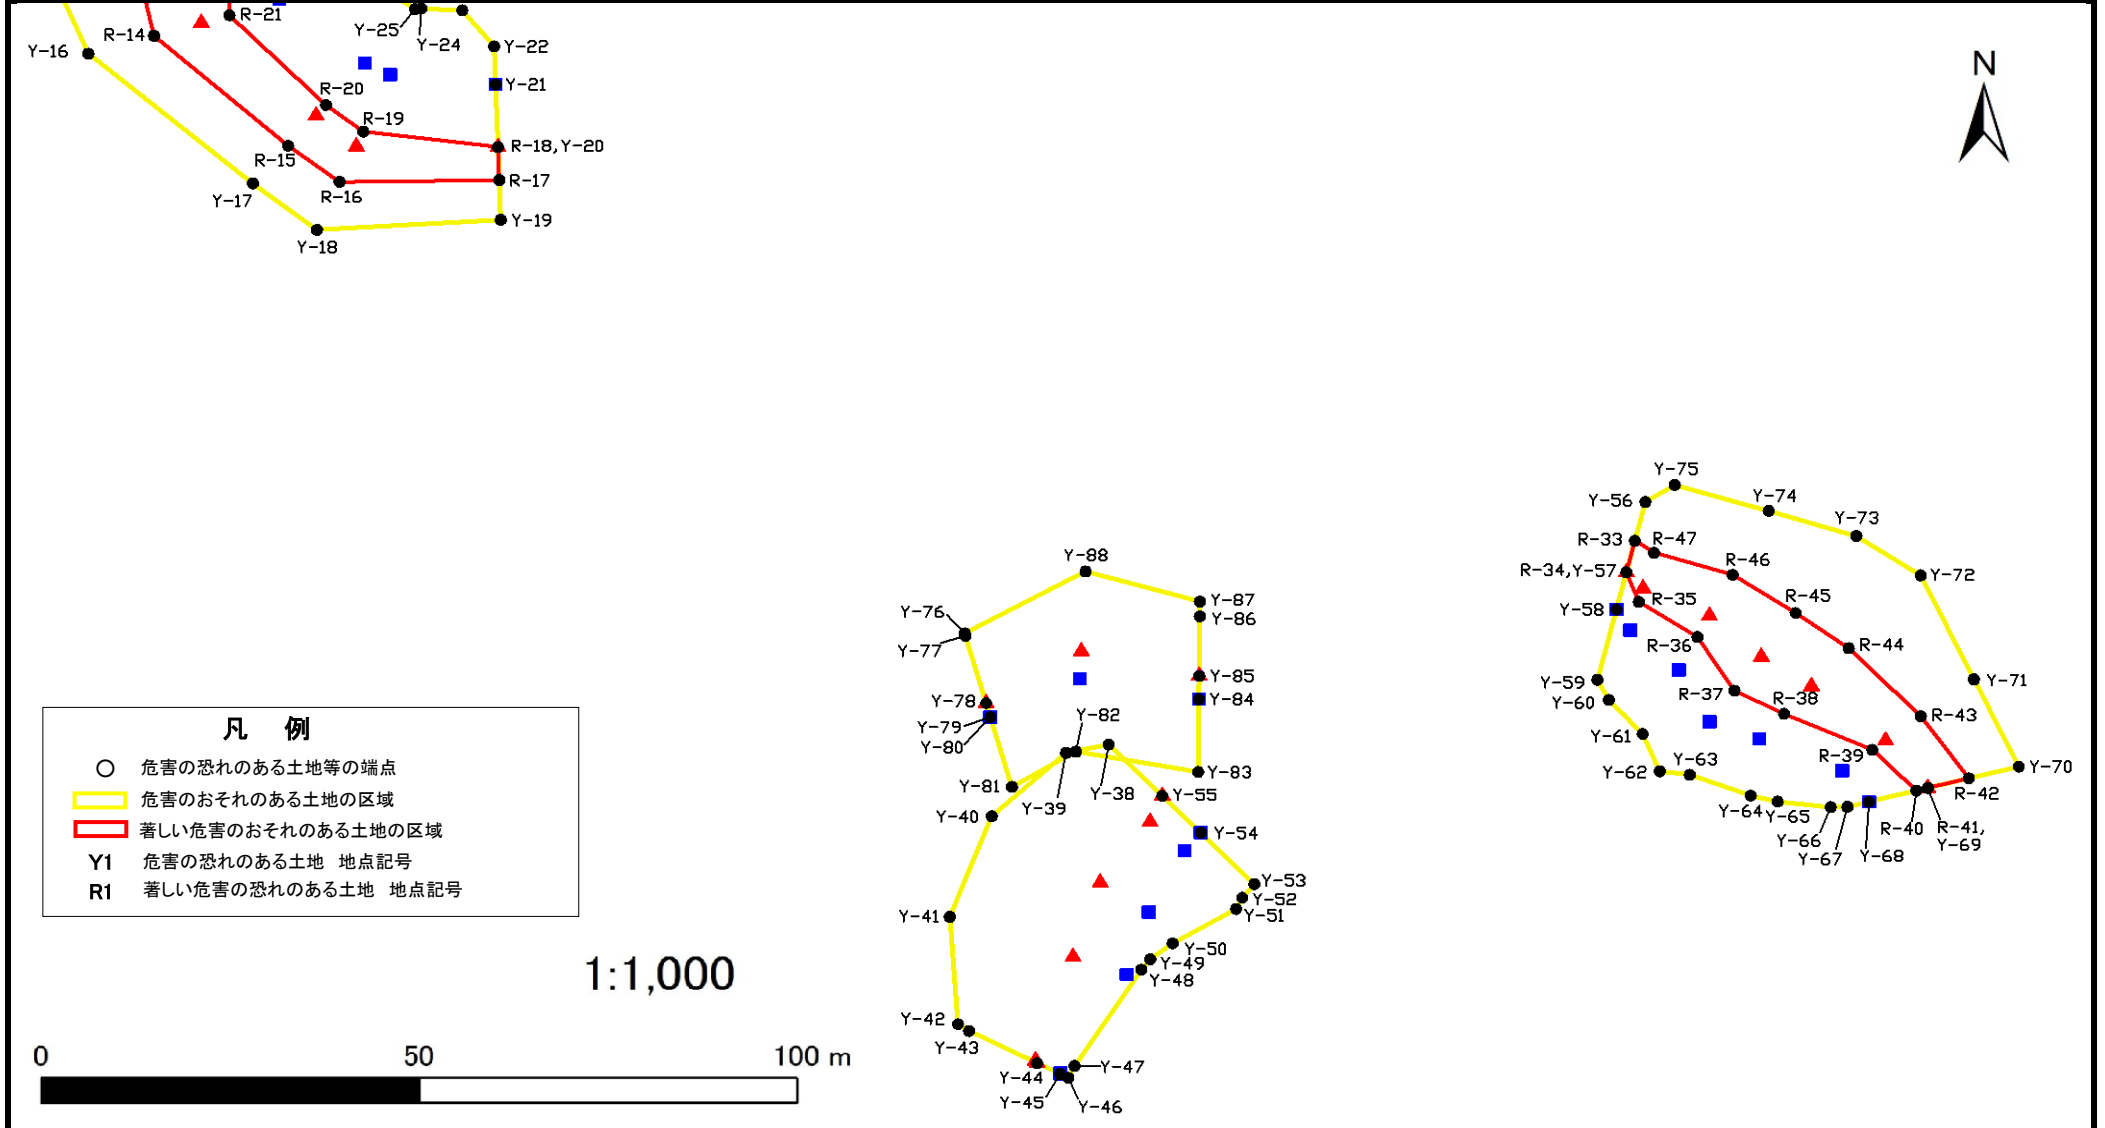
R-21
Y-25
Y-24
Y-16
R-14
Y-22
Y-21
R-20
R-19
R-18, Y-20
R-15
R-17
R-16
Y-17
Y-19
Y-18

N

Y-75
Y-56
Y-74
Y-73
R-33
R-47
R-46
R-34, Y-57
Y-72
R-45
Y-58
R-35
R-44
R-36
Y-71
Y-59
R-37
R-38
Y-60
R-43
Y-61
Y-63
R-39
Y-70
Y-62
R-42
Y-64
Y-65
R-40
R-41, Y-69
Y-66
Y-67
Y-68

Y-88
Y-87
Y-86
Y-76
Y-77
Y-85
Y-84
Y-78
Y-82
Y-79
Y-80
Y-83
Y-81
Y-38
Y-55
Y-39
Y-40
Y-54
Y-53
Y-52
Y-51
Y-41
Y-50
Y-49
Y-48
Y-42
Y-43
Y-47
Y-44
Y-45
Y-46

凡 例
危害の恐れのある土地等の端点
危害のおそれのある土地の区域
著しい危害のおそれのある土地の区域
Y1 危害の恐れのある土地 地点記号
R1 著しい危害の恐れのある土地 地点記号

1:1,000

0
50
100 m